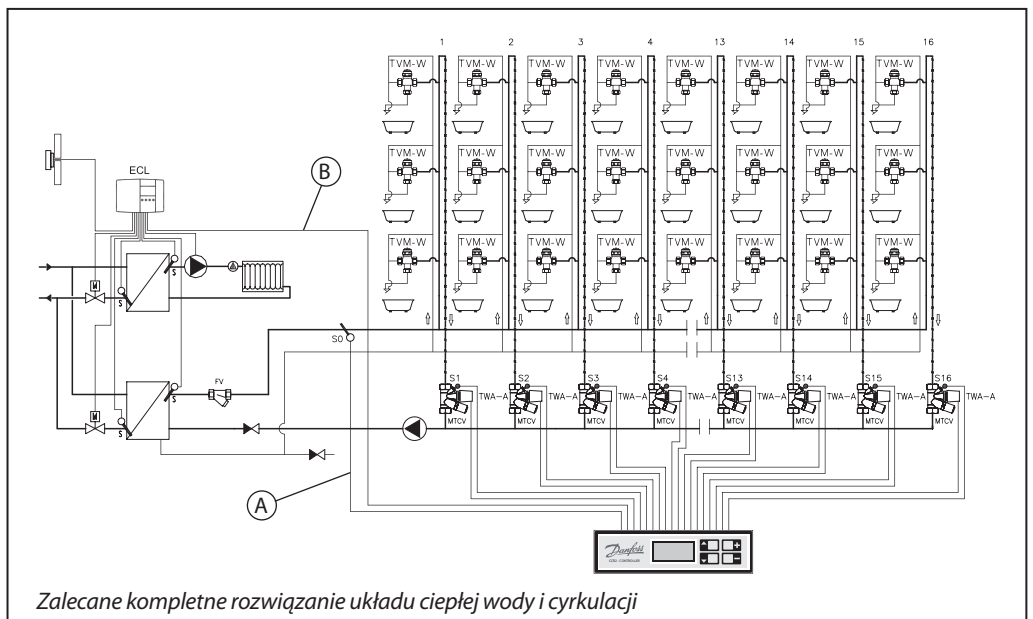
1 2 3 4 13 14 15 16

TVM-W TVM-W TVM-W TVM-W TVM-W TVM-W TVM-W TVM-W
TVM-W TVM-W TVM-W TVM-W TVM-W TVM-W TVM-W TVM-W
TVM-W TVM-W TVM-W TVM-W TVM-W TVM-W TVM-W TVM-W

ECL

B

S S S S

S0

FV

S1 S2 S3 S4 S13 S14 S15 S16

TWA–A TWA–A TWA–A TWA–A TWA–A TWA–A TWA–A TWA–A

MTCV MTCV MTCV MTCV MTCV MTCV MTCV MTCV

A

Danfoss

Zalecane kompletne rozwiązanie układu ciepłej wody i cyrkulacji